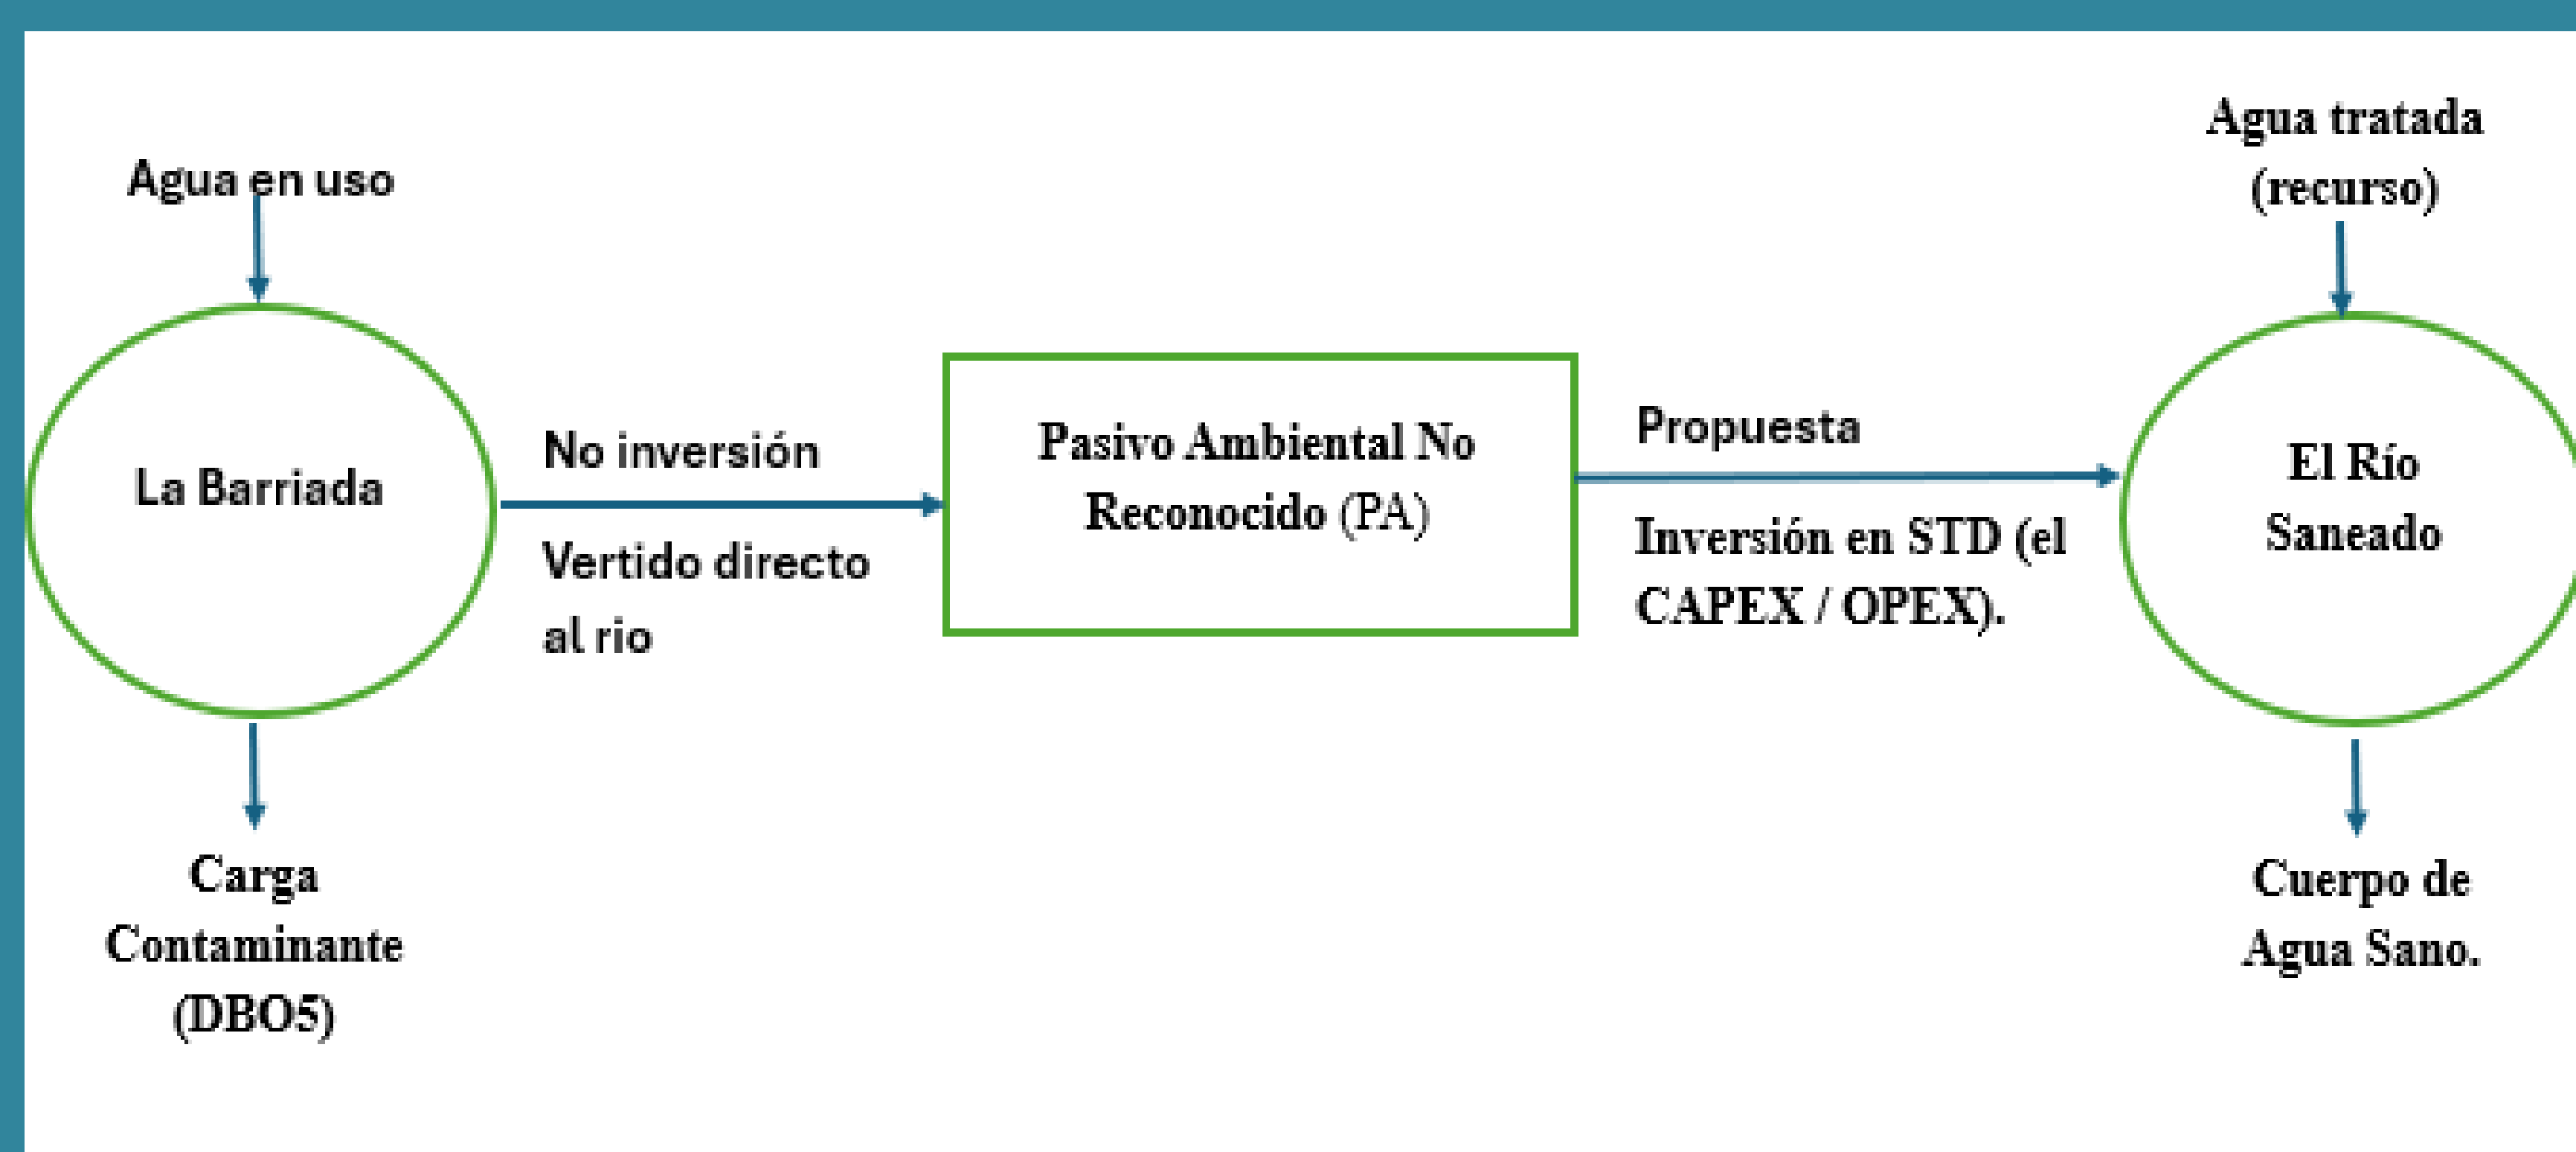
Agua en uso

La Barriada

Carga Contaminante (DBO5)

No inversión

Vertido directo al rio

Pasivo Ambiental No Reconocido (PA)

Propuesta

Inversión en STD (el CAPEX / OPEX).

Agua tratada (recurso)

El Río Saneado

Cuerpo de Agua Sano.